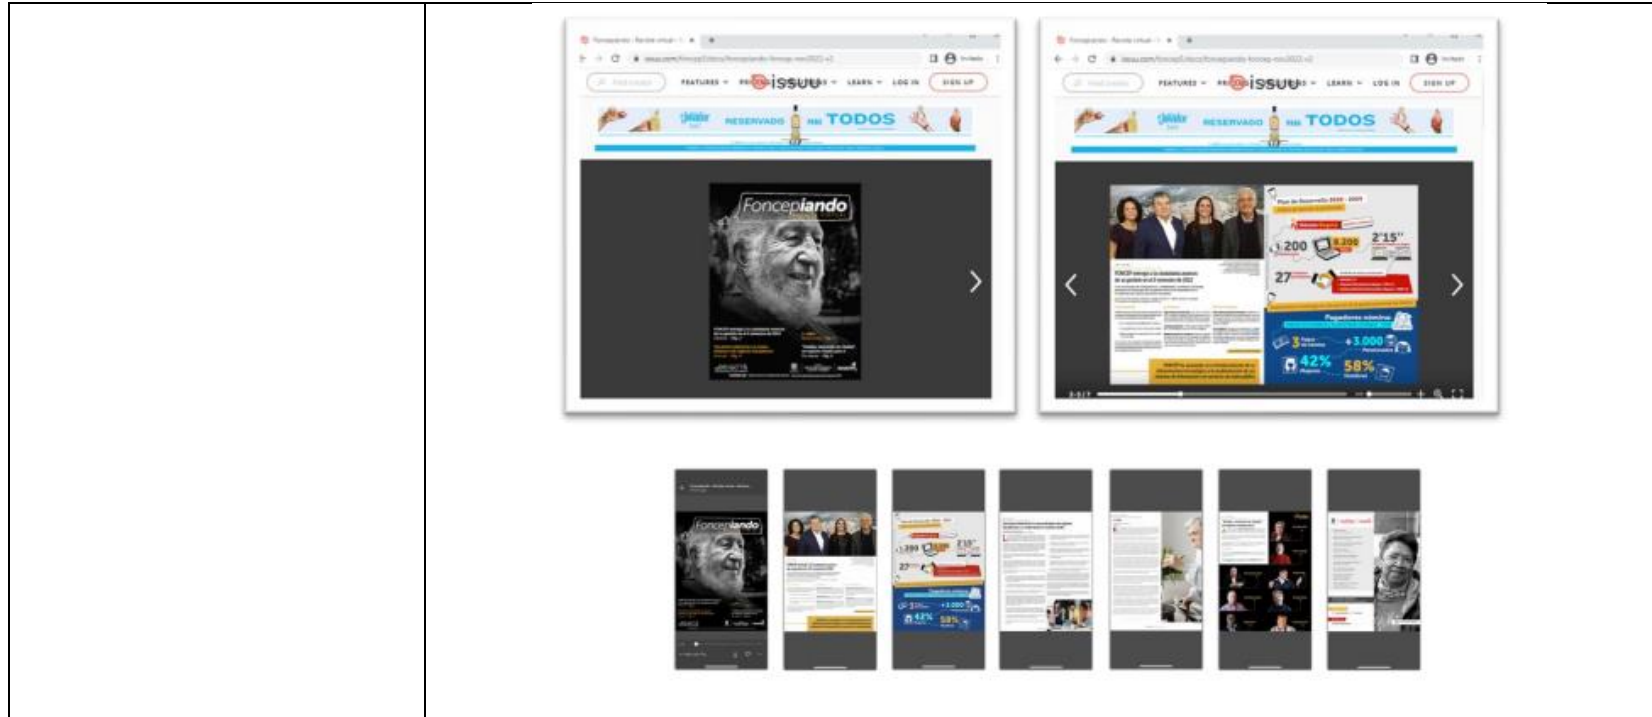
FEATURES PRODUCTS LEARN LOG IN SIGN UP
issuu
RESERVADO TODOS
Foncepiando

FEATURES PRODUCTS LEARN LOG IN SIGN UP
issuu
RESERVADO TODOS
Plan de Desarrollo 2020 - 2024
1.200
2'15"
27
Pagadores nómina
3
+3.000
42%
58%

Foncepiando
1.200
2'15"
27
+3.000
42%
58%